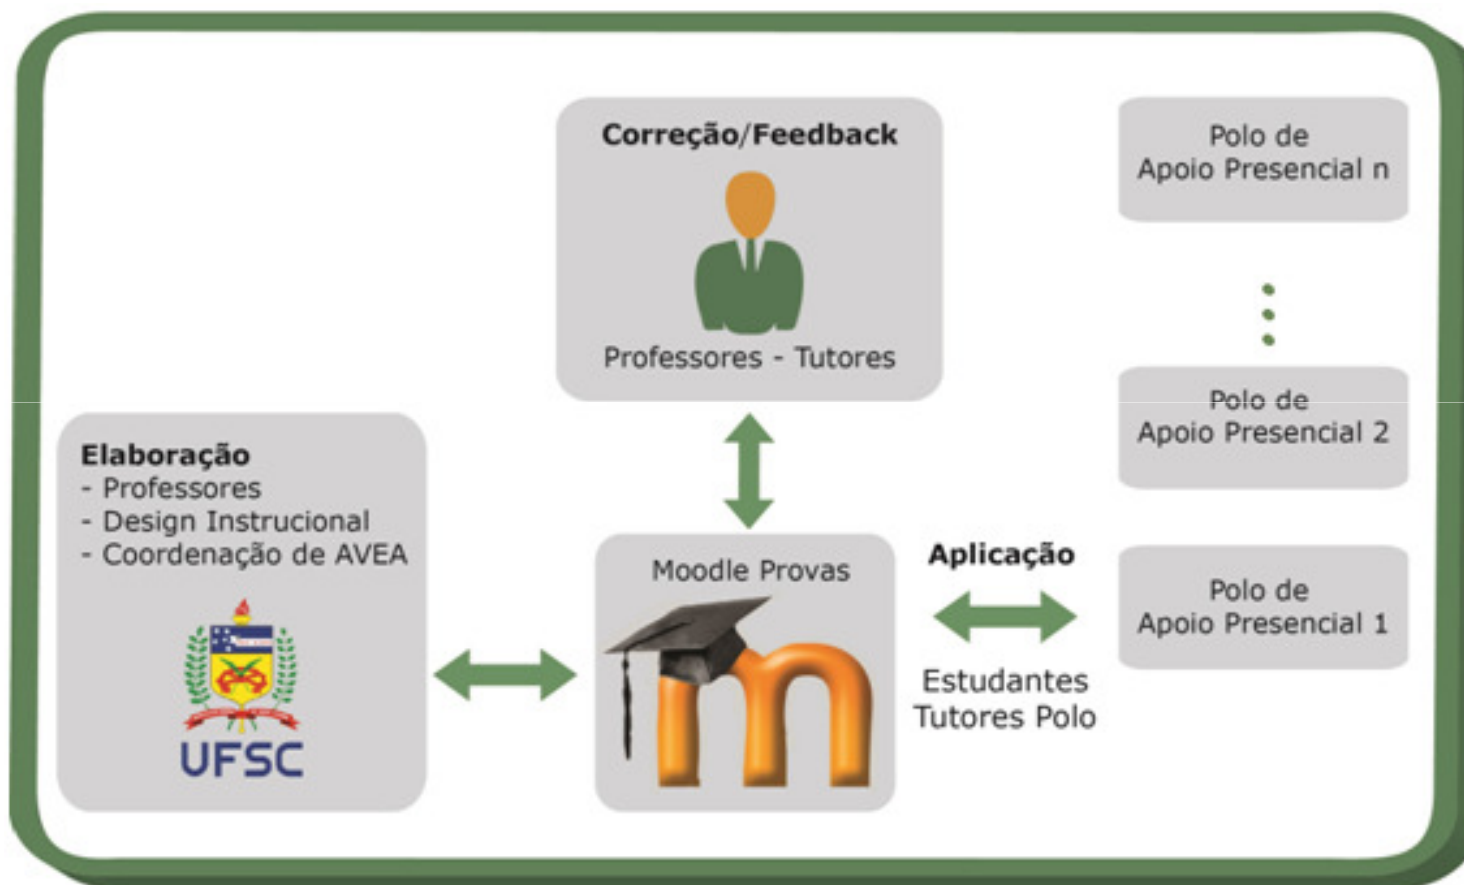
Correção/Feedback

Professores - Tutores

Polo de
Apoio Presencial n

Polo de
Apoio Presencial 2

Elaboração
- Professores
- Design Instrucional
- Coordenação de AVEA

UFSC

Moodle Provas

Aplicação

Estudantes
Tutores Polo

Polo de
Apoio Presencial 1